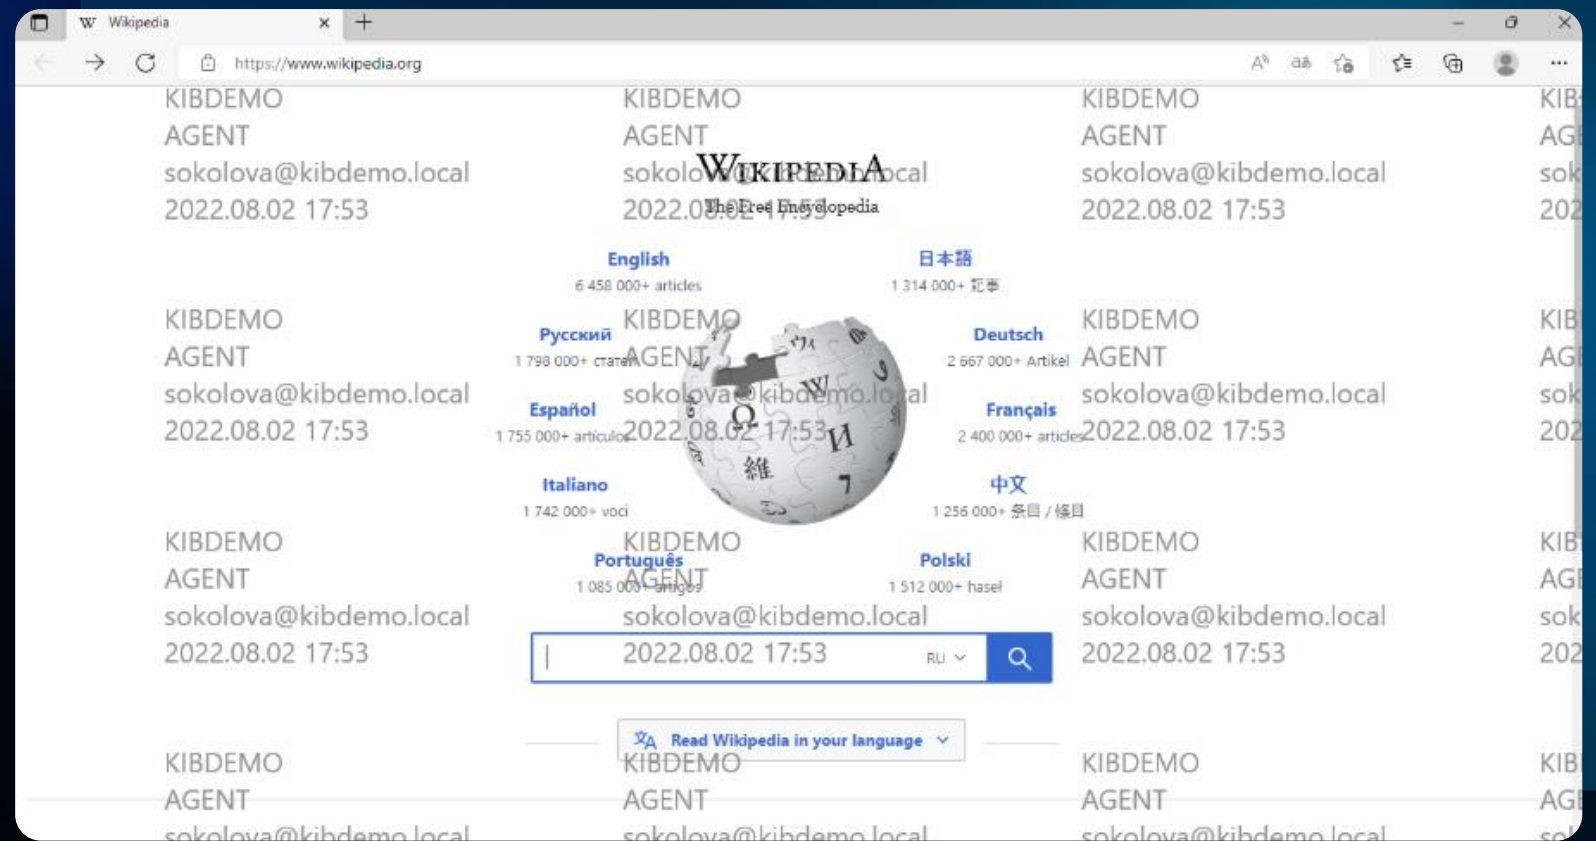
W Wikipedia ×

https://www.wikipedia.org

KIBDEMO
AGENT
sokolova@kibdemo.local
2022.08.02 17:53

KIBDEMO
AGENT
sokolova@kibdemo.local
2022.08.02 17:53

KIBDEMO
AGENT
sokolova@kibdemo.local
2022.08.02 17:53

WIKIPEDIA
The Free Encyclopedia

English
6 458 000+ articles

日本語
1 314 000+ 記事

Русский
1 798 000+ статей

Deutsch
2 667 000+ Artikel

Español
1 755 000+ artículos

Français
2 400 000+ articles

Italiano
1 742 000+ voci

中文
1 256 000+ 条目 / 條目

Português
1 085 000+ artigos

Polski
1 512 000+ haseł

KIBDEMO
AGENT
sokolova@kibdemo.local
2022.08.02 17:53

KIBDEMO
AGENT
sokolova@kibdemo.local
2022.08.02 17:53

KIBDEMO
AGENT
sokolova@kibdemo.local
2022.08.02 17:53

KIBDEMO
AGENT
sokolova@kibdemo.local
2022.08.02 17:53

KIBDEMO
AGENT
sokolova@kibdemo.local
2022.08.02 17:53

KIBDEMO
AGENT
sokolova@kibdemo.local
2022.08.02 17:53

RU

Read Wikipedia in your language

KIBDEMO
AGENT
sokolova@kibdemo.local

KIBDEMO
AGENT
sokolova@kibdemo.local

KIBDEMO
AGENT
sokolova@kibdemo.local